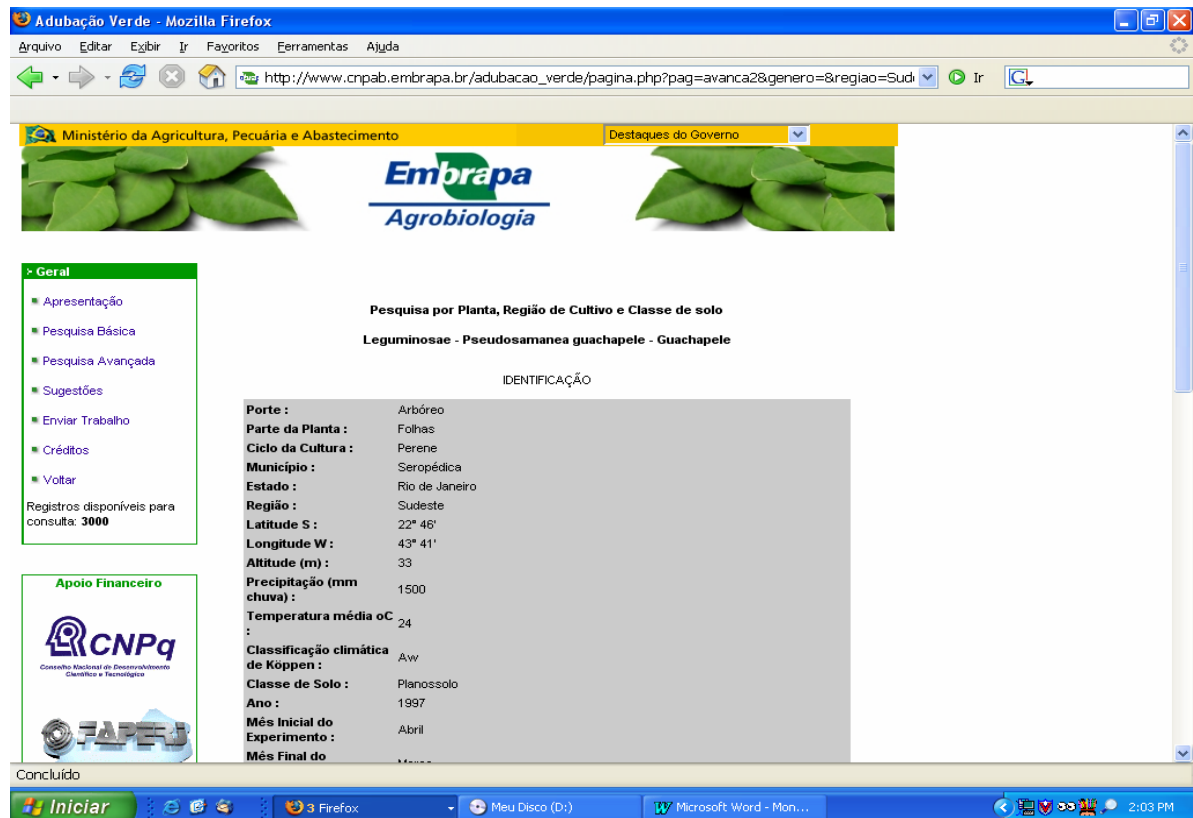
Adubação Verde - Mozilla Firefox

Arquivo Editar Exibir Ir Favoritos Ferramentas Ajuda

http://www.cnpab.embrapa.br/adubacao_verde/pagina.php?pag=avanca2&genero=&regiao=Sud

Ir

G

Ministério da Agricultura, Pecuária e Abastecimento

Destaques do Governo

Embrapa
Agrobiologia

> Geral

Apresentação

Pesquisa Básica

Pesquisa Avançada

Sugestões

Enviar Trabalho

Créditos

Voltar

Registros disponíveis para consulta: **3000**

Apoio Financeiro

CNPq
Conselho Nacional de Desenvolvimento Científico e Tecnológico

FAPERJ

Pesquisa por Planta, Região de Cultivo e Classe de solo

Leguminosae - Pseudosamanea guachapele - Guachapele

IDENTIFICAÇÃO

| | |
|---|---|
| Porte : | Arbóreo |
| Parte da Planta : | Folhas |
| Ciclo da Cultura : | Perene |
| Município : | Seropédica |
| Estado : | Rio de Janeiro |
| Região : | Sudeste |
| Latitude S : | 22° 46' |
| Longitude W : | 43° 41' |
| Altitude (m) : | 33 |
| Precipitação (mm chuva) : | 1500 |
| Temperatura média oC : | 24 |
| Classificação climática de Köppen : | Aw |
| Classe de Solo : | Planossolo |
| Ano : | 1997 |
| Mês Inicial do Experimento : | Abril |
| Mês Final do | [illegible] |

Concluído

Iniciar

3 Firefox

Meu Disco (D:)

Microsoft Word - Mon...

2:03 PM